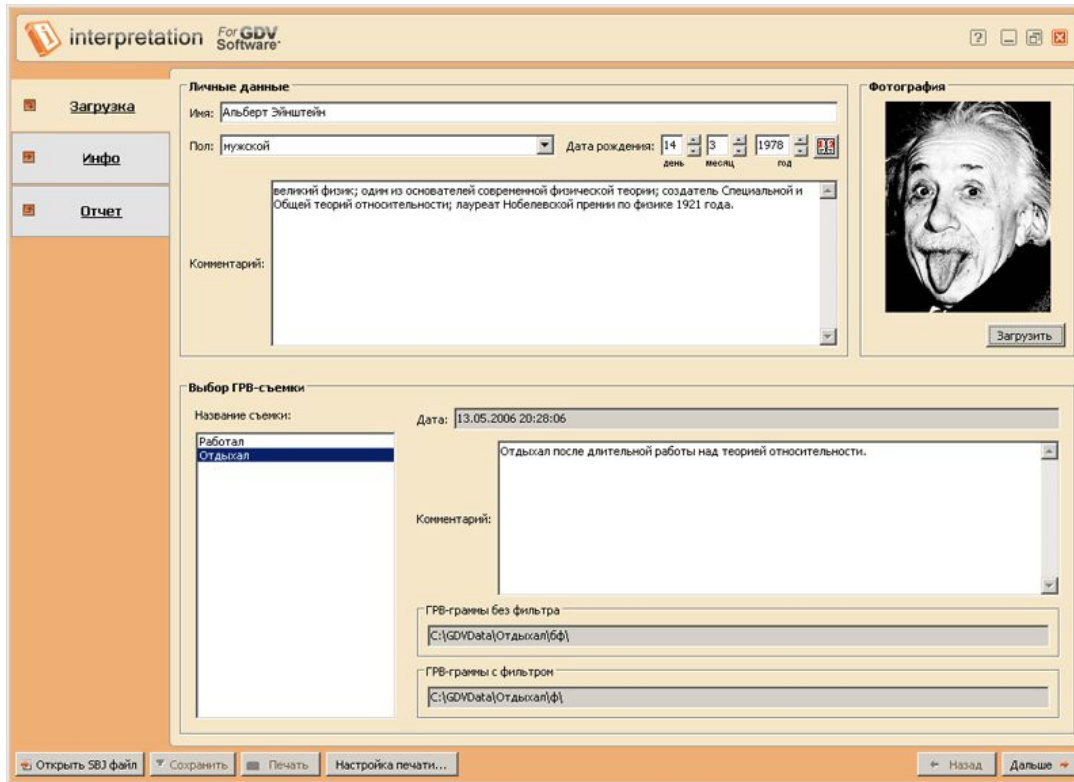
interpretation For GDV Software

Загрузка

Инфо

Отчет

Личные данные

Имя: Альберт Эйнштейн

Пол: мужской

Дата рождения: 14 день 3 месяц 1978 год

Комментарий: великий физик; один из основателей современной физической теории; создатель Специальной и Общей теорий относительности; лауреат Нобелевской премии по физике 1921 года.

Фотография

Загрузить

Выбор ГРВ-съемки

Название съемки:

Работал
Отдыхал

Дата: 13.05.2006 20:28:06

Комментарий: Отдыхал после длительной работы над теорией относительности.

ГРВ-граммы без фильтра

C:\GDVData\Отдыхал\бф\

ГРВ-граммы с фильтром

C:\GDVData\Отдыхал\ф\

Открыть SBJ файл

Сохранить

Печать

Настройка печати...

Назад

Дальше